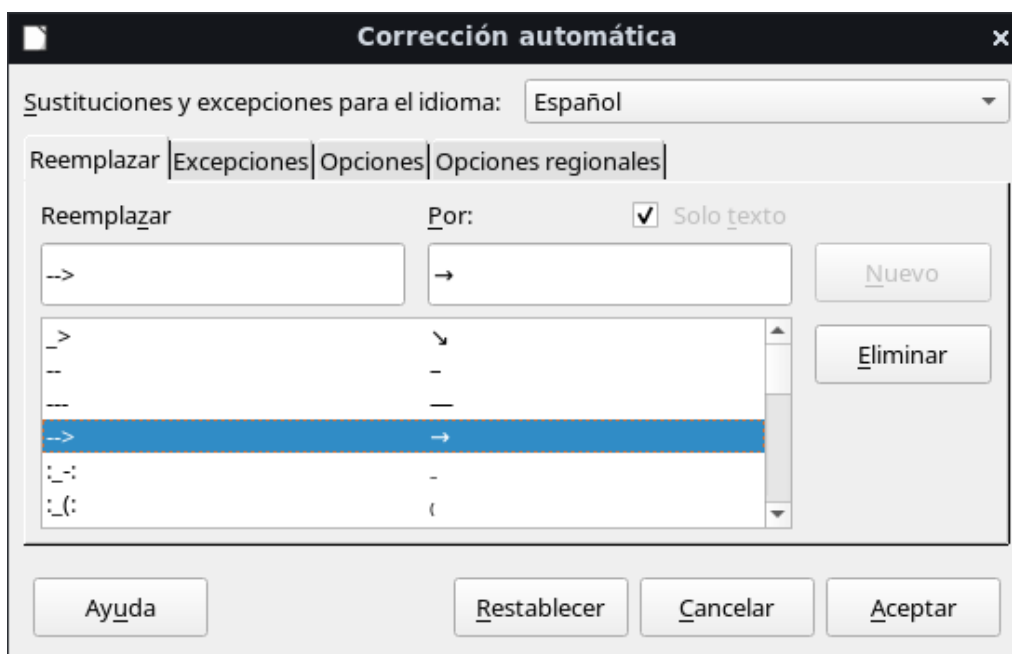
Corrección automática

Sustituciones y excepciones para el idioma: Español

Reemplazar | Excepciones | Opciones | Opciones regionales

Reemplazar

Por:

Solo texto

-->

→

Nuevo

Eliminar

| | |
|---|---|
| _> | ↘ |
| -- | – |
| --- | — |
| --> | → |
| :_-: | ‑ |
| :_(: | ⁽ |

Ayuda

Restablecer

Cancelar

Aceptar